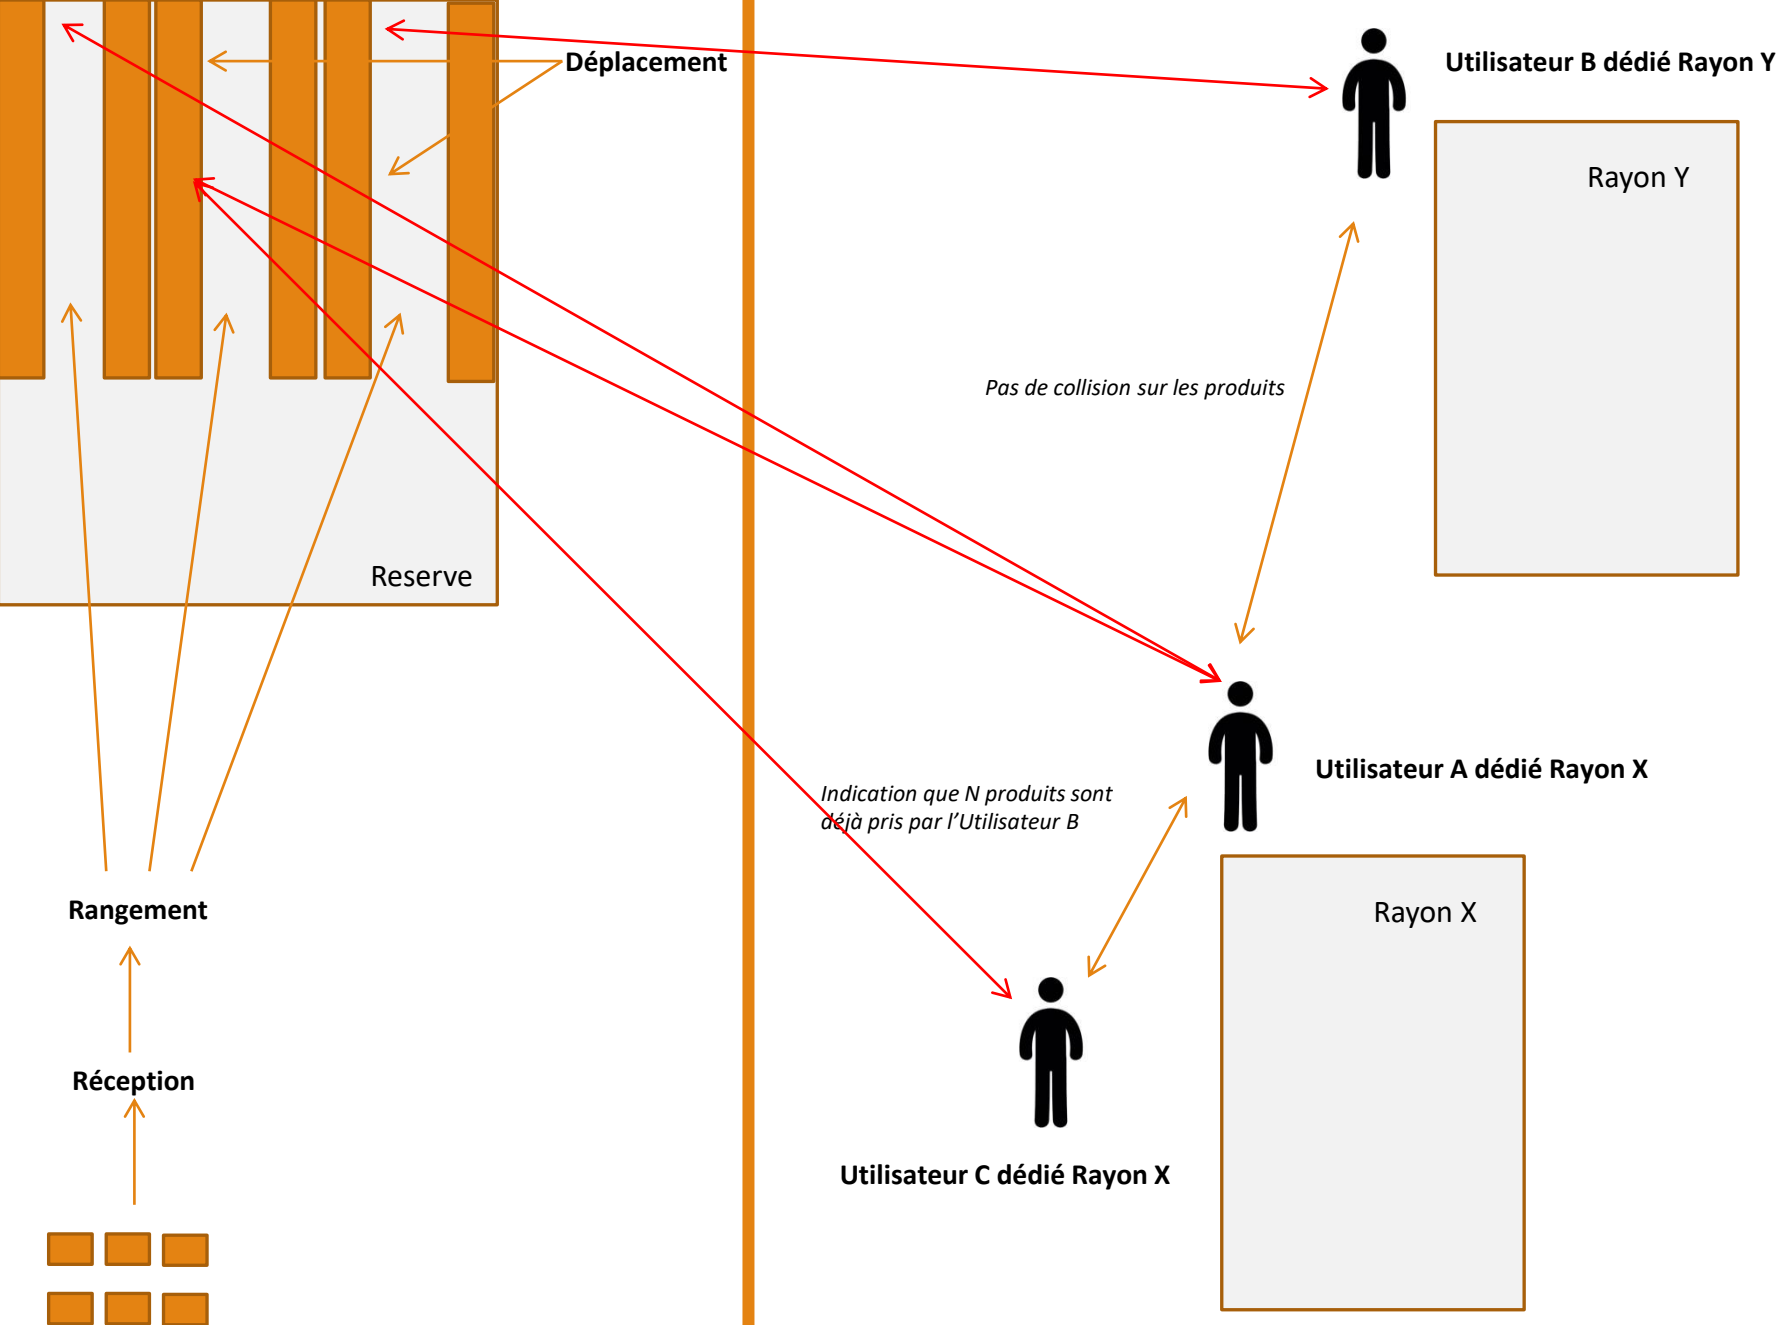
Déplacement

Utilisateur B dédié Rayon Y

Rayon Y

Pas de collision sur les produits

Reserve

Utilisateur A dédié Rayon X

Indication que N produits sont déjà pris par l'Utilisateur B

Rayon X

Rangement

Réception

Utilisateur C dédié Rayon X